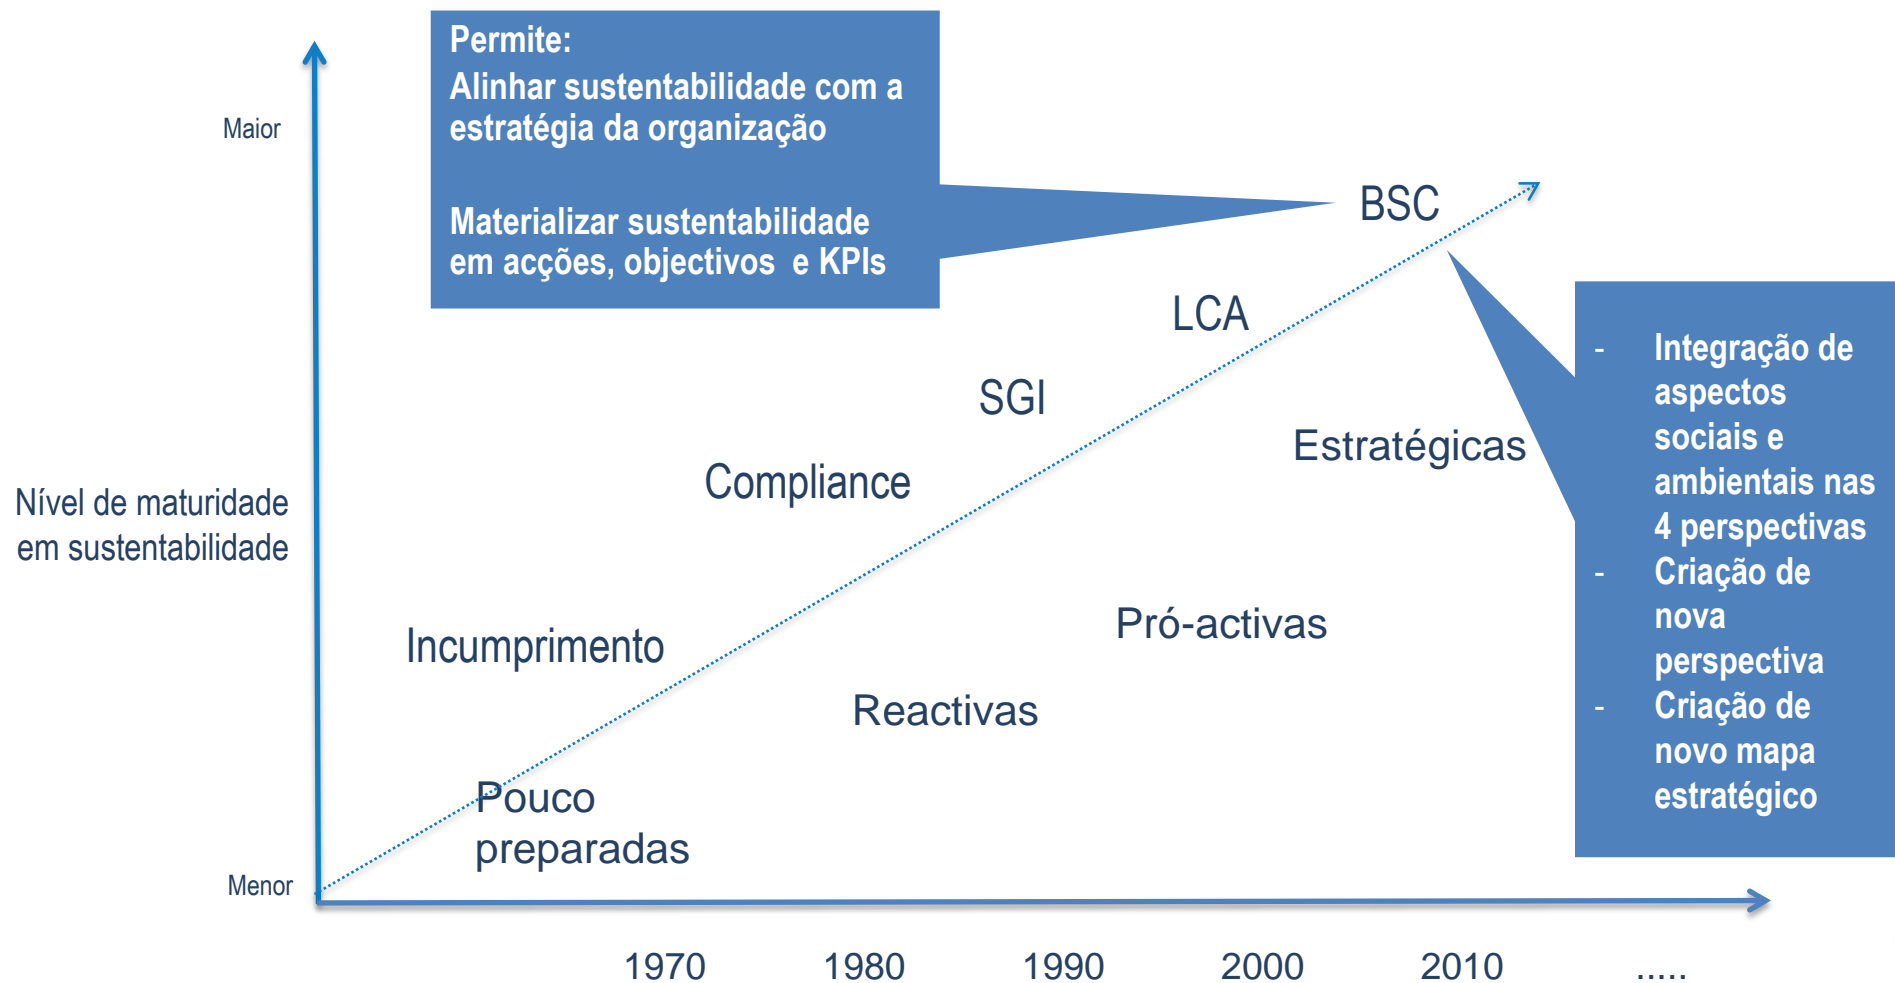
Permite:
Alinhar sustentabilidade com a estratégia da organização

Materializar sustentabilidade em acções, objectivos e KPIs

Maior

BSC

LCA

SGI

- Integração de aspectos sociais e ambientais nas 4 perspectivas
- Criação de nova perspectiva
- Criação de novo mapa estratégico

Estratégicas

Compliance

Nível de maturidade em sustentabilidade

Incumprimento

Pró-activas

Reactivas

Pouco preparadas

Menor

1970 1980 1990 2000 2010 .....